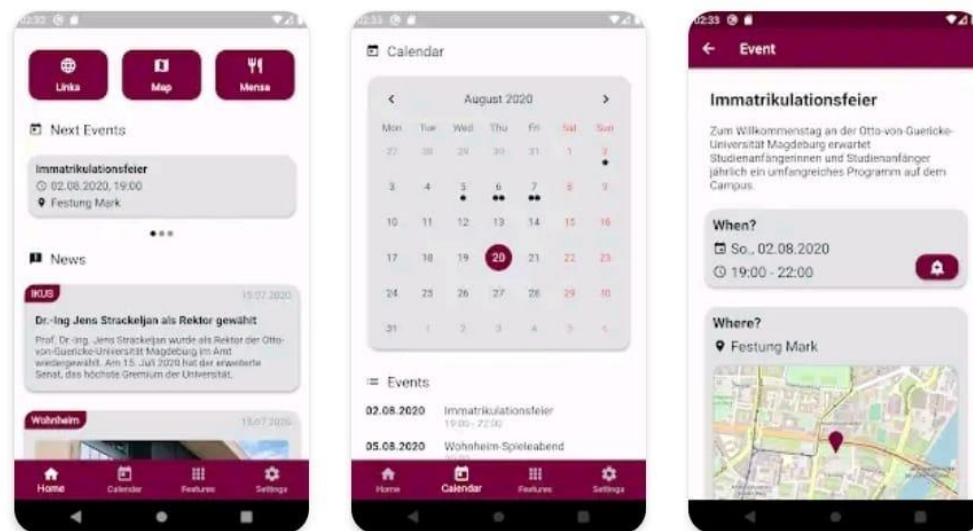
02:32

Links

Map

Mensa

Next Events

Immatrikulationsfeier
02.08.2020, 19:00
Festung Mark

News

IKUS
15.07.2020
Dr.-Ing Jens Strackeljan als Rektor gewählt
Prof. Dr.-Ing. Jens Strackeljan wurde als Rektor der Otto-von-Guericke-Universität Magdeburg im Amt wiedergewählt. Am 15. Juli 2020 hat der erweiterte Senat, das höchste Gremium der Universität,

Wohnheim
15.07.2020

Home
Calendar
Features
Settings

02:33

Calendar

August 2020

| Mon | Tue | Wed | Thu | Fri | Sat | Sun |
|---|---|---|---|---|---|---|
| 27 | 28 | 29 | 30 | 31 | 1 | 2 |
| 3 | 4 | 5 | 6 | 7 | 8 | 9 |
| 10 | 11 | 12 | 13 | 14 | 15 | 16 |
| 17 | 18 | 19 | 20 | 21 | 22 | 23 |
| 24 | 25 | 26 | 27 | 28 | 29 | 30 |
| 31 | 1 | 2 | 3 | 4 | 5 | 6 |

Events

02.08.2020 Immatrikulationsfeier
19:00 - 22:00

05.08.2020 Wohnheim-Spieleabend

Home
Calendar
Features
Settings

02:33

Event

Immatrikulationsfeier

Zum Willkommenstag an der Otto-von-Guericke-Universität Magdeburg erwartet Studienanfängerinnen und Studienanfänger jährlich ein umfangreiches Programm auf dem Campus.

When?
So., 02.08.2020
19:00 - 22:00

Where?
Festung Mark